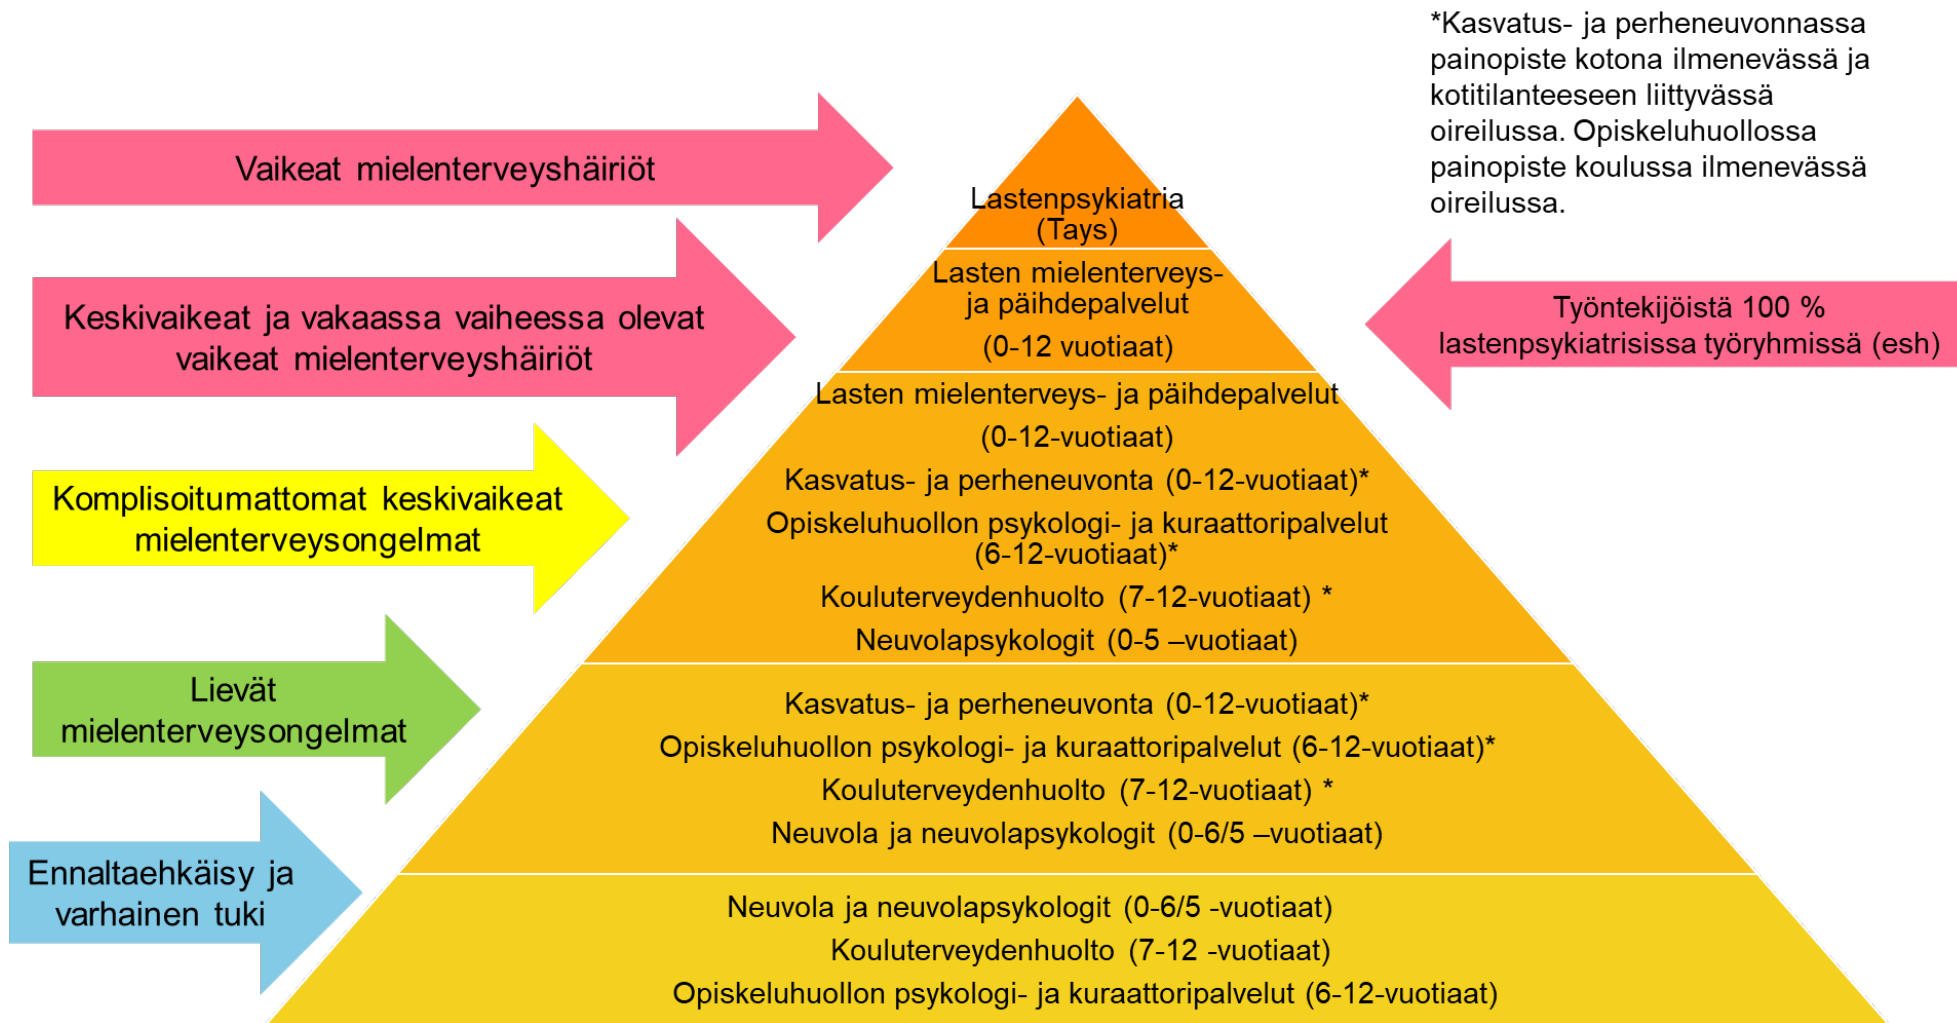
*Kasvatus- ja perheneuvonnassa painopiste kotona ilmenevässä ja kotitilanteeseen liittyvässä oireilussa. Opiskeluhuollossa painopiste koulussa ilmenevässä oireilussa.

Vaikeat mielenterveyshäiriöt

Keskivaikeat ja vakaassa vaiheessa olevat vaikeat mielenterveyshäiriöt

Komplisoitumattomat keskivaikeat mielenterveysongelmat

Lievät mielenterveysongelmat

Ennaltaehkäisy ja varhainen tuki

Työntekijöistä 100 % lastenpsykiatrisissa työryhmissä (esh)

Lastenpsykiatria (Tays)

Lasten mielenterveys- ja päihdepalvelut
(0-12 vuotiaat)

Lasten mielenterveys- ja päihdepalvelut
(0-12-vuotiaat)
Kasvatus- ja perheneuvonta (0-12-vuotiaat)*
Opiskeluhuollon psykologi- ja kuraattoripalvelut (6-12-vuotiaat)*
Kouluterveydenhuolto (7-12-vuotiaat) *
Neuvolapsykologit (0-5 –vuotiaat)

Kasvatus- ja perheneuvonta (0-12-vuotiaat)*
Opiskeluhuollon psykologi- ja kuraattoripalvelut (6-12-vuotiaat)*
Kouluterveydenhuolto (7-12-vuotiaat) *
Neuvola ja neuvolapsykologit (0-6/5 –vuotiaat)

Neuvola ja neuvolapsykologit (0-6/5 -vuotiaat)
Kouluterveydenhuolto (7-12 -vuotiaat)
Opiskeluhuollon psykologi- ja kuraattoripalvelut (6-12-vuotiaat)